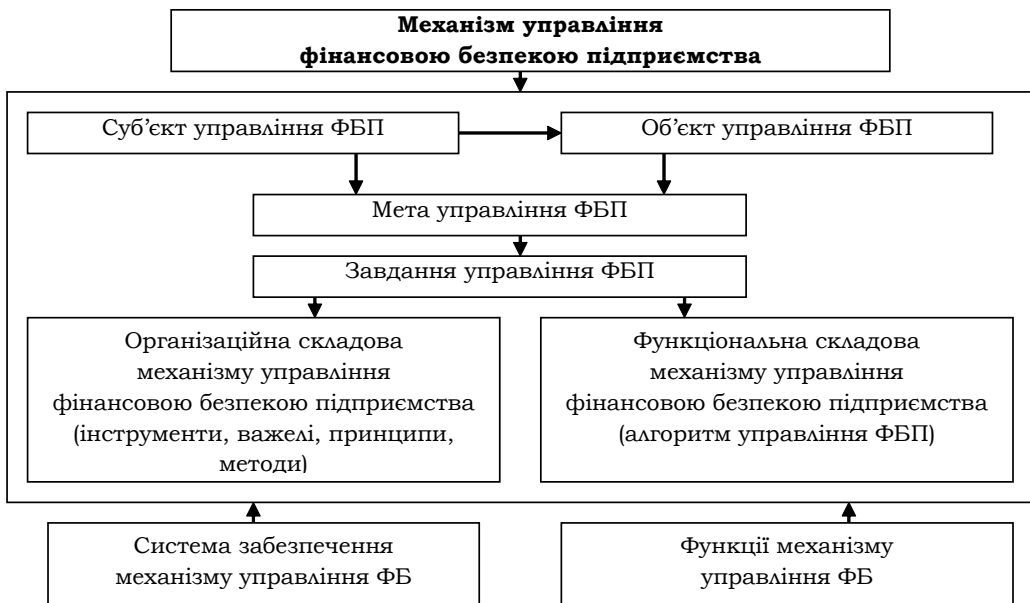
Механізм управління фінансовою безпекою підприємства

Суб'єкт управління ФБП

Об'єкт управління ФБП

Мета управління ФБП

Завдання управління ФБП

Організаційна складова механізму управління фінансовою безпекою підприємства (інструменти, важелі, принципи, методи)

Функціональна складова механізму управління фінансовою безпекою підприємства (алгоритм управління ФБП)

Система забезпечення механізму управління ФБ

Функції механізму управління ФБ